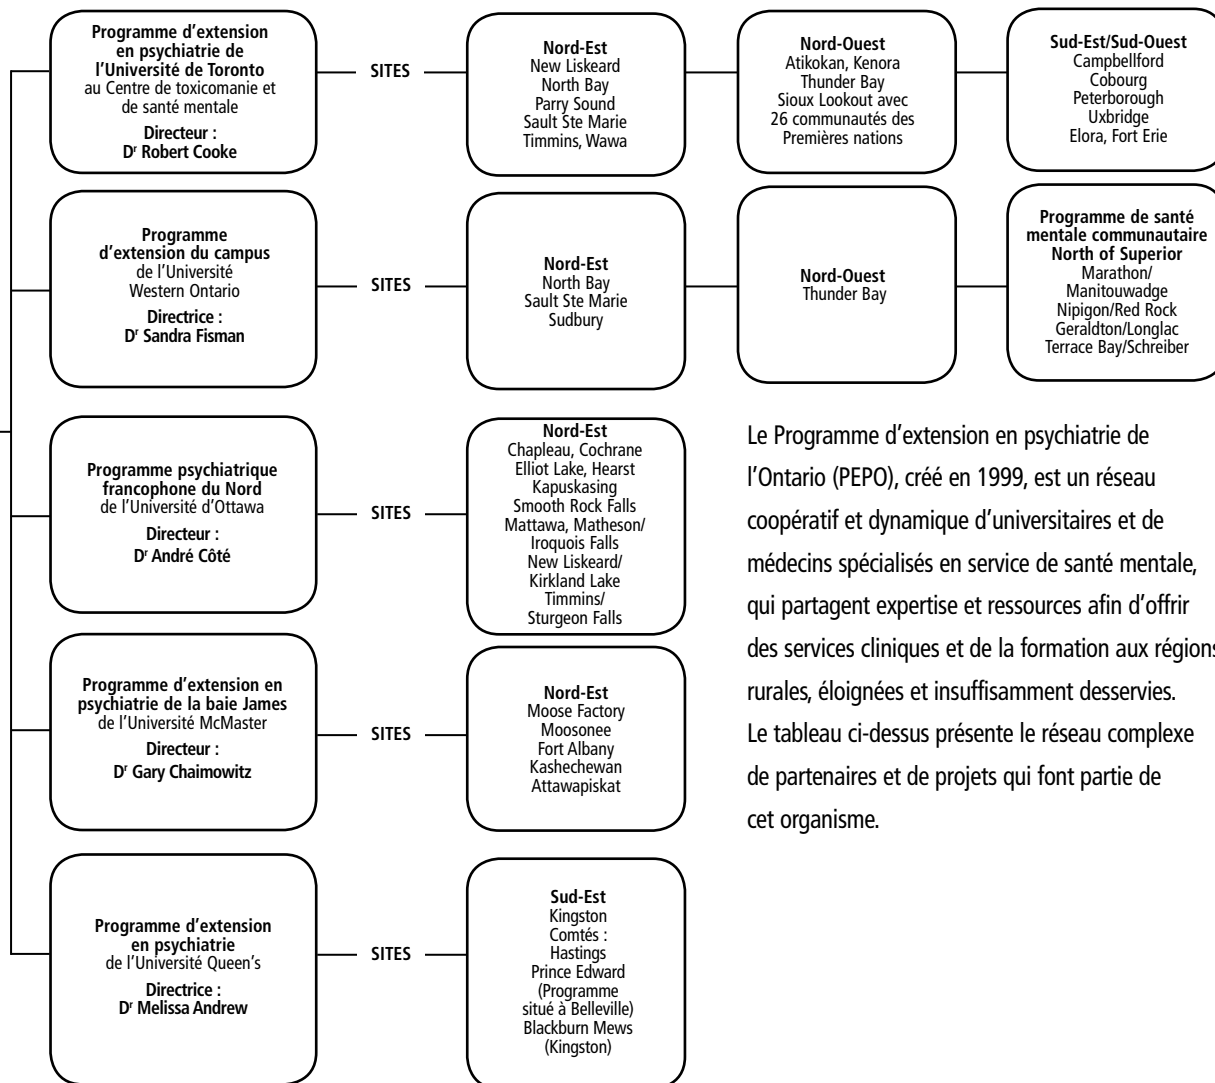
Programme d'extension en psychiatrie de l'Université de Toronto au Centre de toxicomanie et de santé mentale
Directeur : D$^r$ Robert Cooke

SITES

Nord-Est
New Liskeard
North Bay
Parry Sound
Sault Ste Marie
Timmins, Wawa

Nord-Ouest
Atikokan, Kenora
Thunder Bay
Sioux Lookout avec 26 communautés des Premières nations

Sud-Est/Sud-Ouest
Campbellford
Cobourg
Peterborough
Uxbridge
Elora, Fort Erie

Programme d'extension du campus de l'Université Western Ontario
Directrice : D$^r$ Sandra Fisman

SITES

Nord-Est
North Bay
Sault Ste Marie
Sudbury

Nord-Ouest
Thunder Bay

Programme de santé mentale communautaire North of Superior
Marathon/
Manitouwadge
Nipigon/Red Rock
Geraldton/Longlac
Terrace Bay/Schreiber

Programme psychiatrique francophone du Nord de l'Université d'Ottawa
Directeur : D$^r$ André Côté

SITES

Nord-Est
Chapleau, Cochrane
Elliot Lake, Hearst
Kapuskasing
Smooth Rock Falls
Mattawa, Matheson/
Iroquois Falls
New Liskeard/
Kirkland Lake
Timmins/
Sturgeon Falls

Le Programme d'extension en psychiatrie de l'Ontario (PEPO), créé en 1999, est un réseau coopératif et dynamique d'universitaires et de médecins spécialisés en service de santé mentale, qui partagent expertise et ressources afin d'offrir des services cliniques et de la formation aux régions rurales, éloignées et insuffisamment desservies. Le tableau ci-dessus présente le réseau complexe de partenaires et de projets qui font partie de cet organisme.

Programme d'extension en psychiatrie de la baie James de l'Université McMaster
Directeur : D$^r$ Gary Chaimowitz

SITES

Nord-Est
Moose Factory
Moosonee
Fort Albany
Kashechewan
Attawapiskat

Programme d'extension en psychiatrie de l'Université Queen's
Directrice : D$^r$ Melissa Andrew

SITES

Sud-Est
Kingston
Comtés :
Hastings
Prince Edward
(Programme situé à Belleville)
Blackburn Mews
(Kingston)